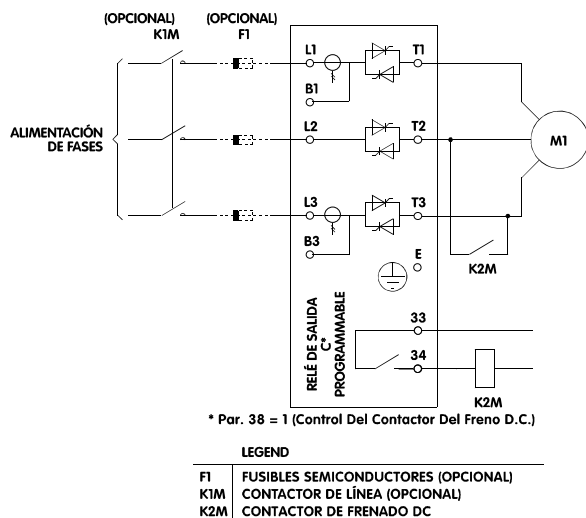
(OPCIONAL)
K1M

(OPCIONAL)
F1

L1
T1
B1
L2
T2
L3
T3
B3
E

ALIMENTACIÓN
DE FASES

M1

K2M

RELÉ DE SALIDA
C*
PROGRAMMABLE

33
34

K2M

* Par. 38 = 1 (Control Del Contactor Del Freno D.C.)

LEGEND

| F1 | FUSIBLES SEMICONDUCTORES (OPCIONAL) |
|---|---|
| K1M | CONTACTOR DE LÍNEA (OPCIONAL) |
| K2M | CONTACTOR DE FRENADO DC |